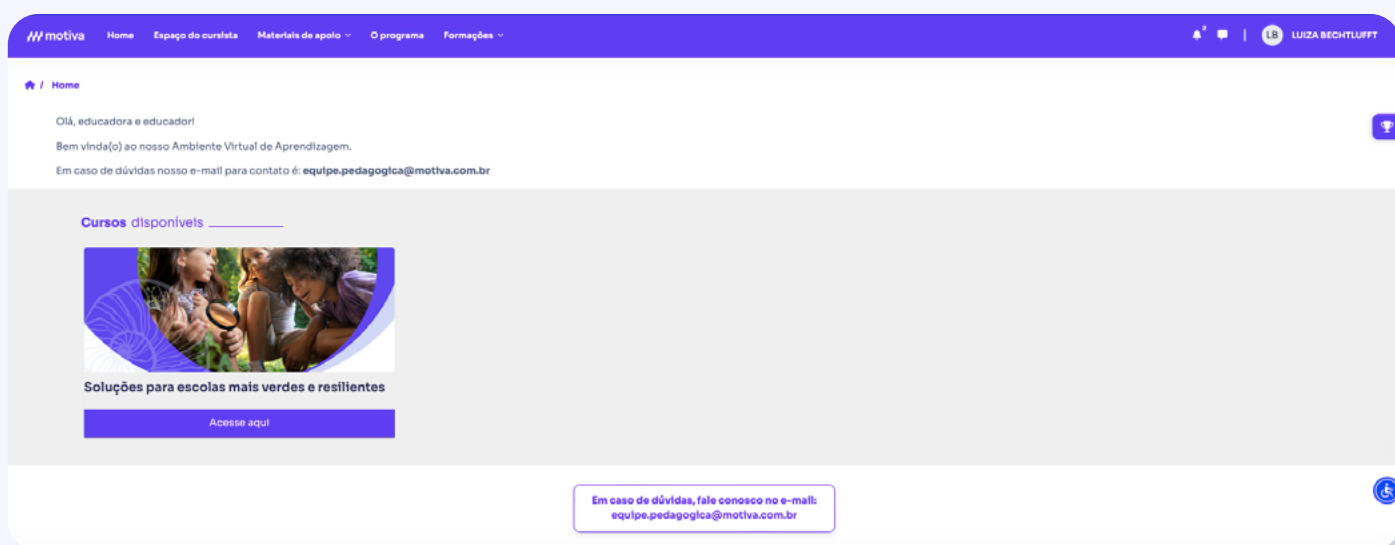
motiva Home Espaço do cursista Materiais de apoio O programa Formações

2

LB LUIZA BECHTLUFFT

Home

Olá, educadora e educador!

Bem vinda(o) ao nosso Ambiente Virtual de Aprendizagem.

Em caso de dúvidas nosso e-mail para contato é: equipe.pedagogica@motiva.com.br

Cursos disponíveis

Soluções para escolas mais verdes e resilientes

Acesse aqui

Em caso de dúvidas, fale conosco no e-mail: equipe.pedagogica@motiva.com.br